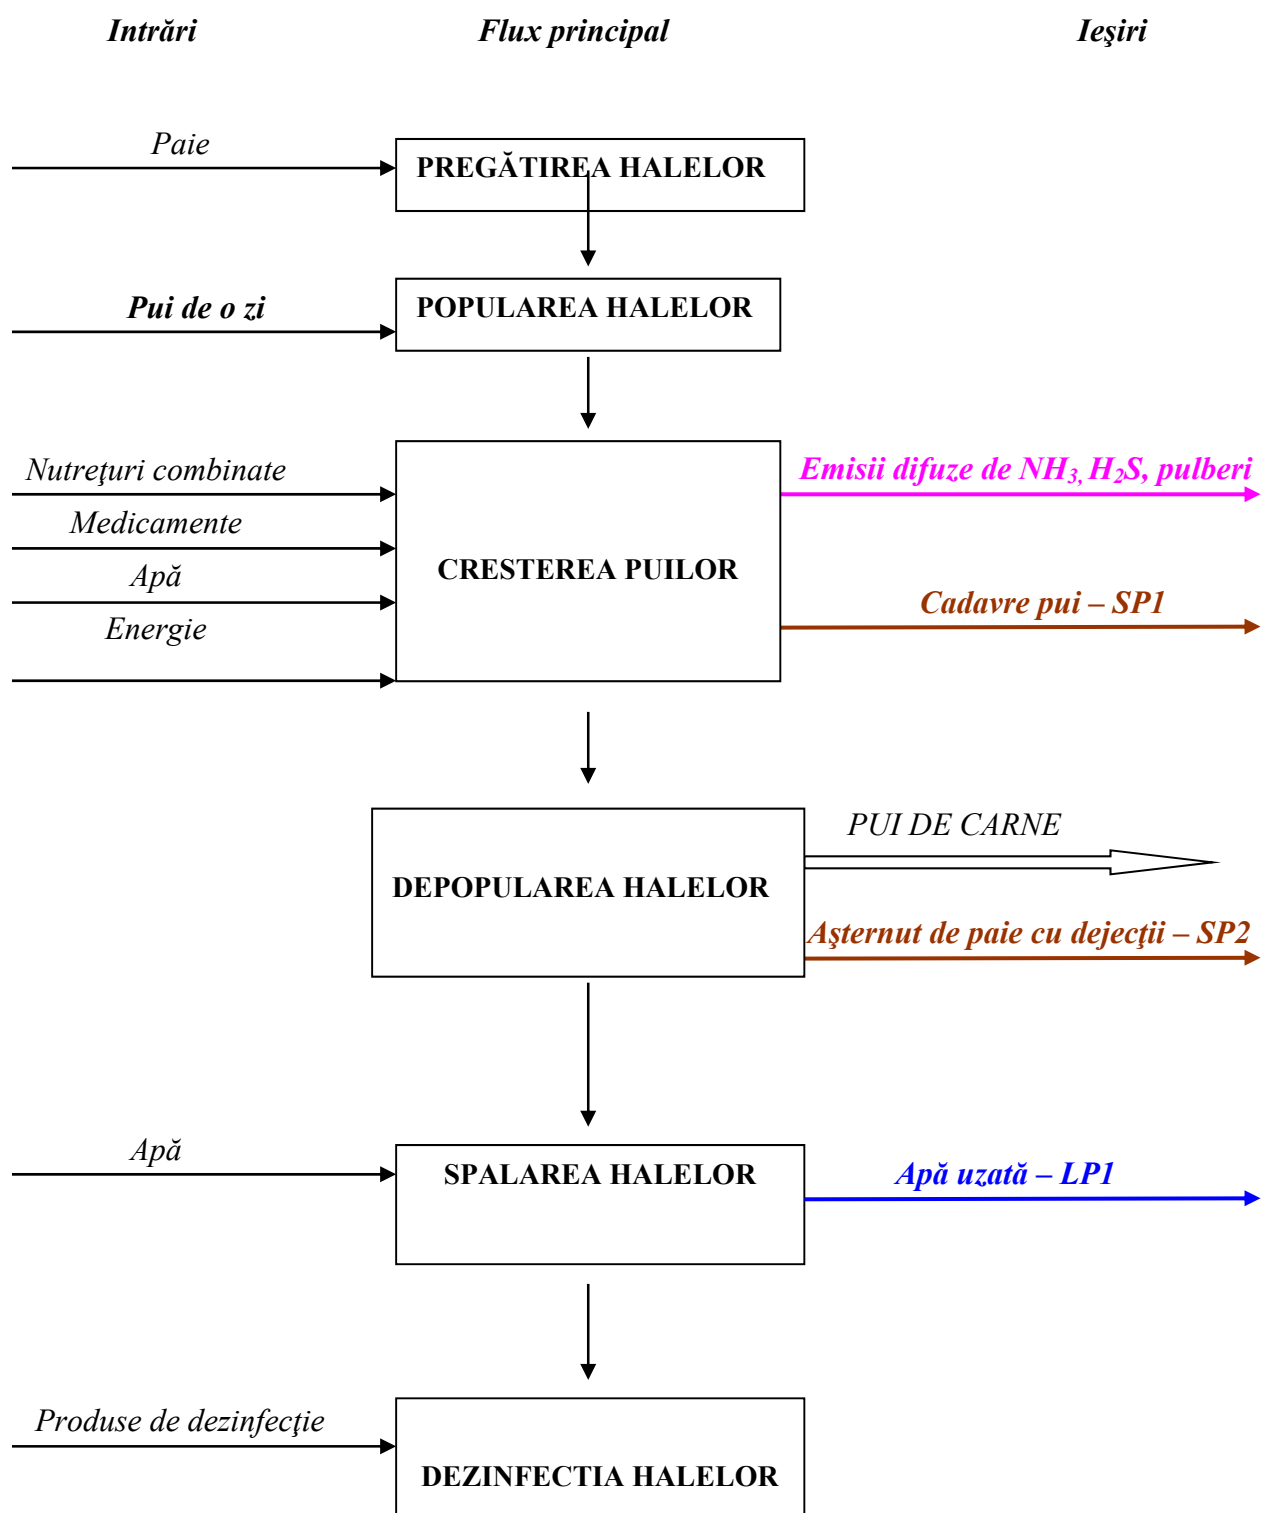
Intrări

Flux principal

Ieşiri

Paie

PREGĂTIREA HALELOR

Pui de o zi

POPULAREA HALELOR

Nutreţuri combinate

Medicamente

Apă

Energie

CRESTEREA PUILOR

Emisii difuze de $NH_3$, $H_2S$, pulberi

Cadavre pui – SP1

DEPOPULAREA HALELOR

PUI DE CARNE

Aşternut de paie cu dejecţii – SP2

Apă

SPALAREA HALELOR

Apă uzată – LP1

Produse de dezinfecţie

DEZINFECTIA HALELOR